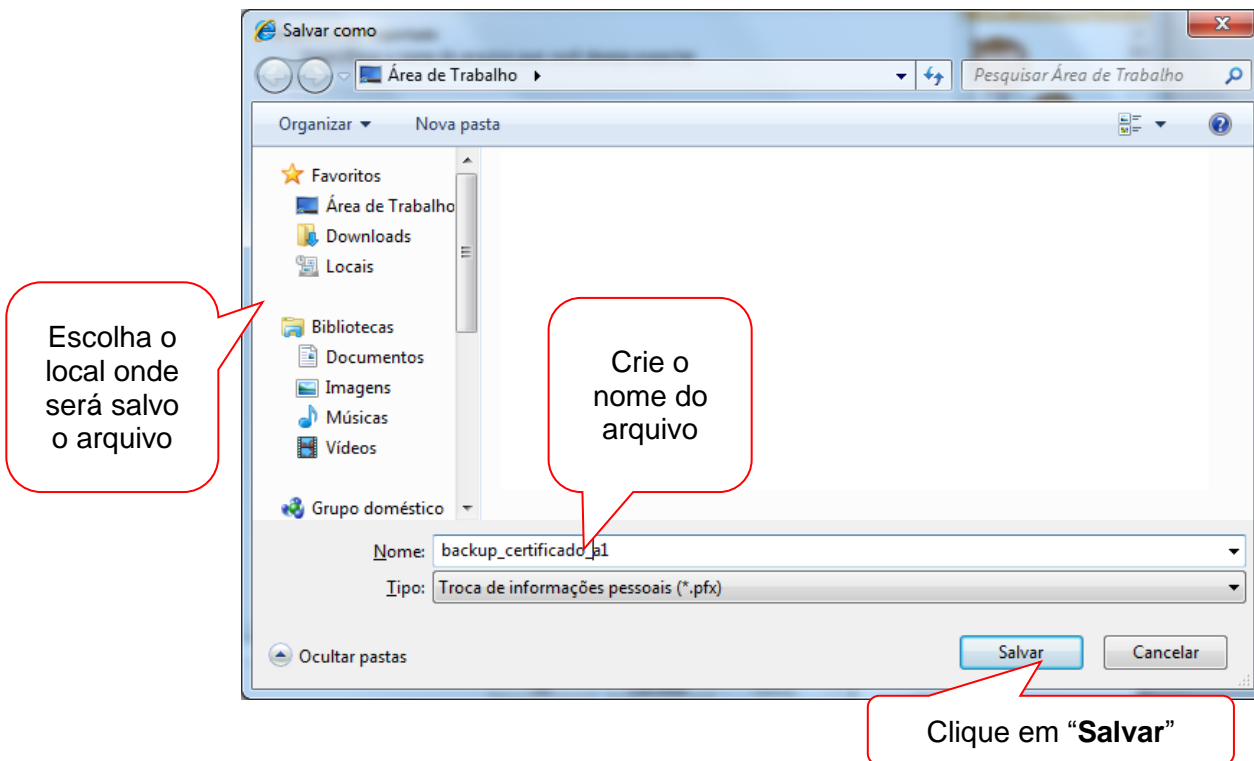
Salvar como

Área de Trabalho

Pesquisar Área de Trabalho

Organizar ▾ Nova pasta

Favoritos
Área de Trabalho
Downloads
Locais

Bibliotecas
Documentos
Imagens
Músicas
Vídeos

Grupo doméstico

Escolha o local onde será salvo o arquivo

Crie o nome do arquivo

Nome: backup_certificado_a1

Tipo: Troca de informações pessoais (*.pfx)

Ocultar pastas

Salvar

Cancelar

Clique em "**Salvar**"